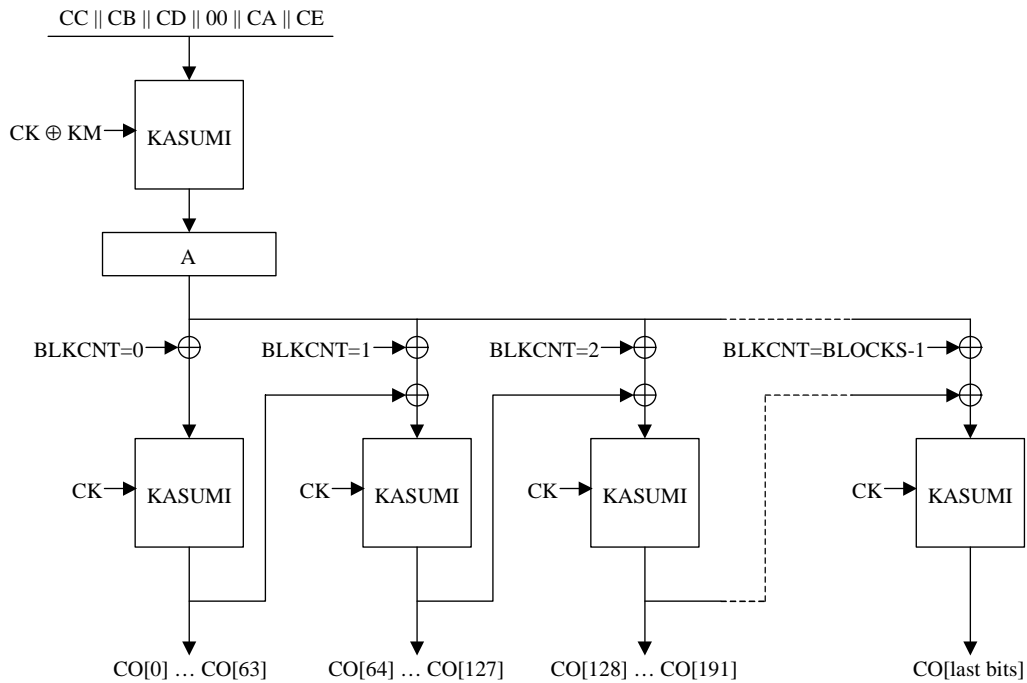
CC || CB || CD || 00 || CA || CE

CK ⊕ KM

KASUMI

A

BLKCNT=0

BLKCNT=1

BLKCNT=2

BLKCNT=BLOCKS-1

CK

KASUMI

CK

KASUMI

CK

KASUMI

CK

KASUMI

CO[0] … CO[63]

CO[64] … CO[127]

CO[128] … CO[191]

CO[last bits]